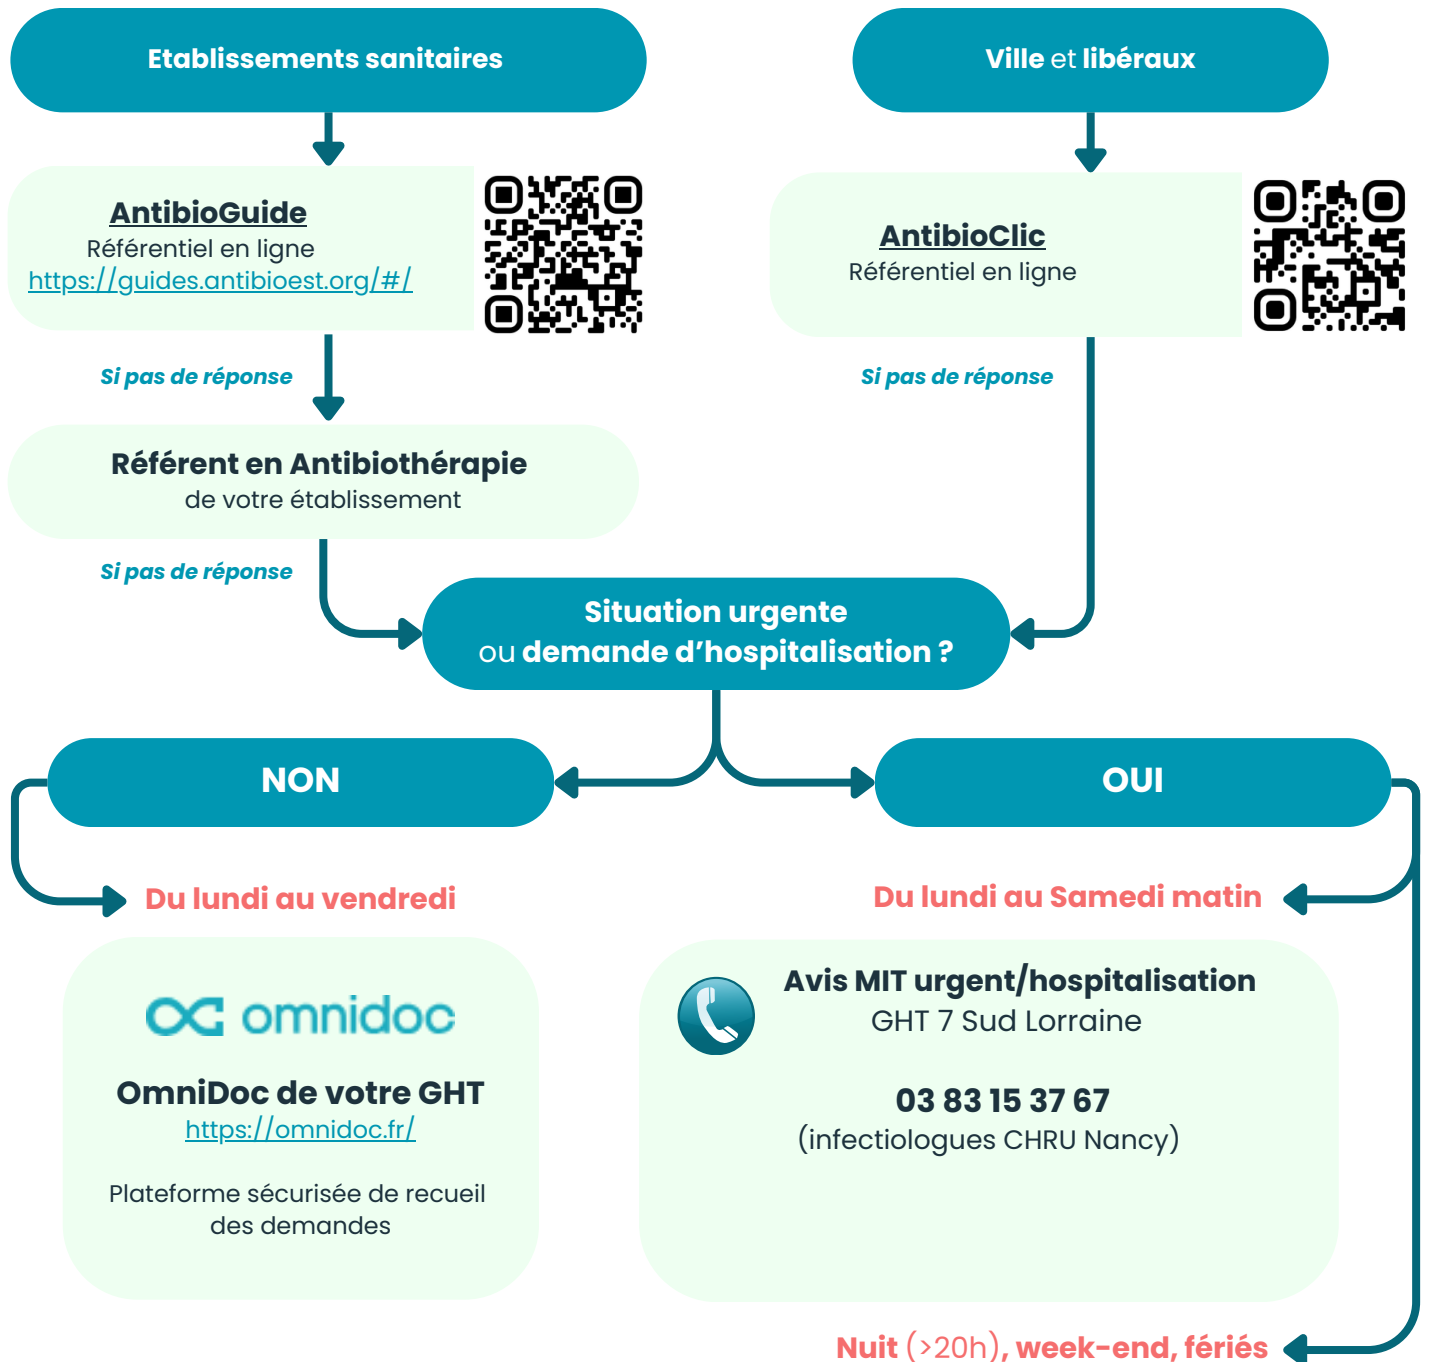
Etablissements sanitaires

Ville et libéraux

AntibioGuide
Référentiel en ligne
https://guides.antibioest.org/#/

AntibioClic
Référentiel en ligne

Si pas de réponse

Si pas de réponse

Référent en Antibiothérapie
de votre établissement

Si pas de réponse

Situation urgente
ou demande d'hospitalisation ?

NON

OUI

Du lundi au vendredi

Du lundi au Samedi matin

omnidoc

OmniDoc de votre GHT
https://omnidoc.fr/

Plateforme sécurisée de recueil des demandes

Avis MIT urgent/hospitalisation
GHT 7 Sud Lorraine

03 83 15 37 67
(infectiologues CHRU Nancy)

Nuit (>20h), week-end, fériés